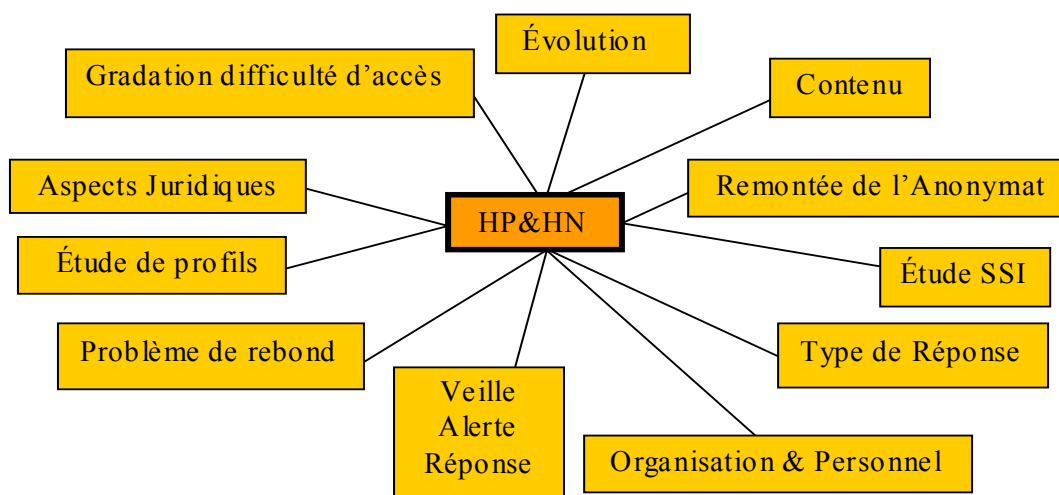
Évolution

Gradation difficulté d'accès

Contenu

Aspects Juridiques

Remontée de l'Anonymat

HP&HN

Étude de profils

Étude SSI

Problème de rebond

Type de Réponse

Veille
Alerte
Réponse

Organisation & Personnel